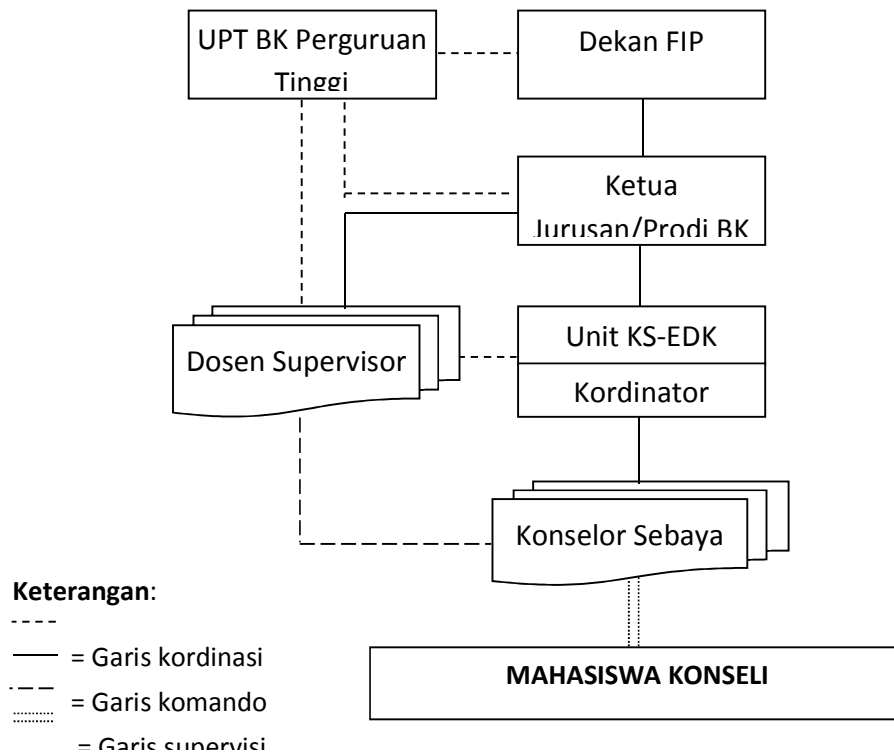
UPT BK Perguruan Tinggi

Dekan FIP

Ketua Jurusan/Prodi BK

Dosen Supervisor

Unit KS-EDK

Kordinator

Konselor Sebaya

Keterangan:

= Garis kordinasi

= Garis komando

= Garis supervisi

MAHASISWA KONSELI